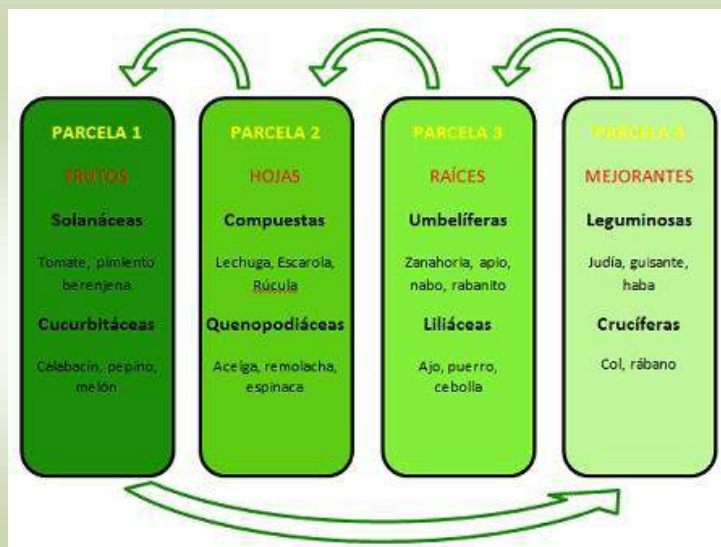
PARCELA 1

FRUTOS

Solanáceas

Tomate, pimiento berenjena

Cucurbitáceas

Calabacín, pepino, melón

PARCELA 2

HOJAS

Compuestas

Lechuga, Escarola, Rúcula

Quenopodiáceas

Acelga, remolacha, espinaca

PARCELA 3

RAÍCES

Umbelíferas

Zanahoria, apio, nabo, rabanito

Liliáceas

Ajo, puerro, cebolla

PARCELA 4

MEJORANTES

Leguminosas

Judía, guisante, haba

Crucíferas

Col, rábano